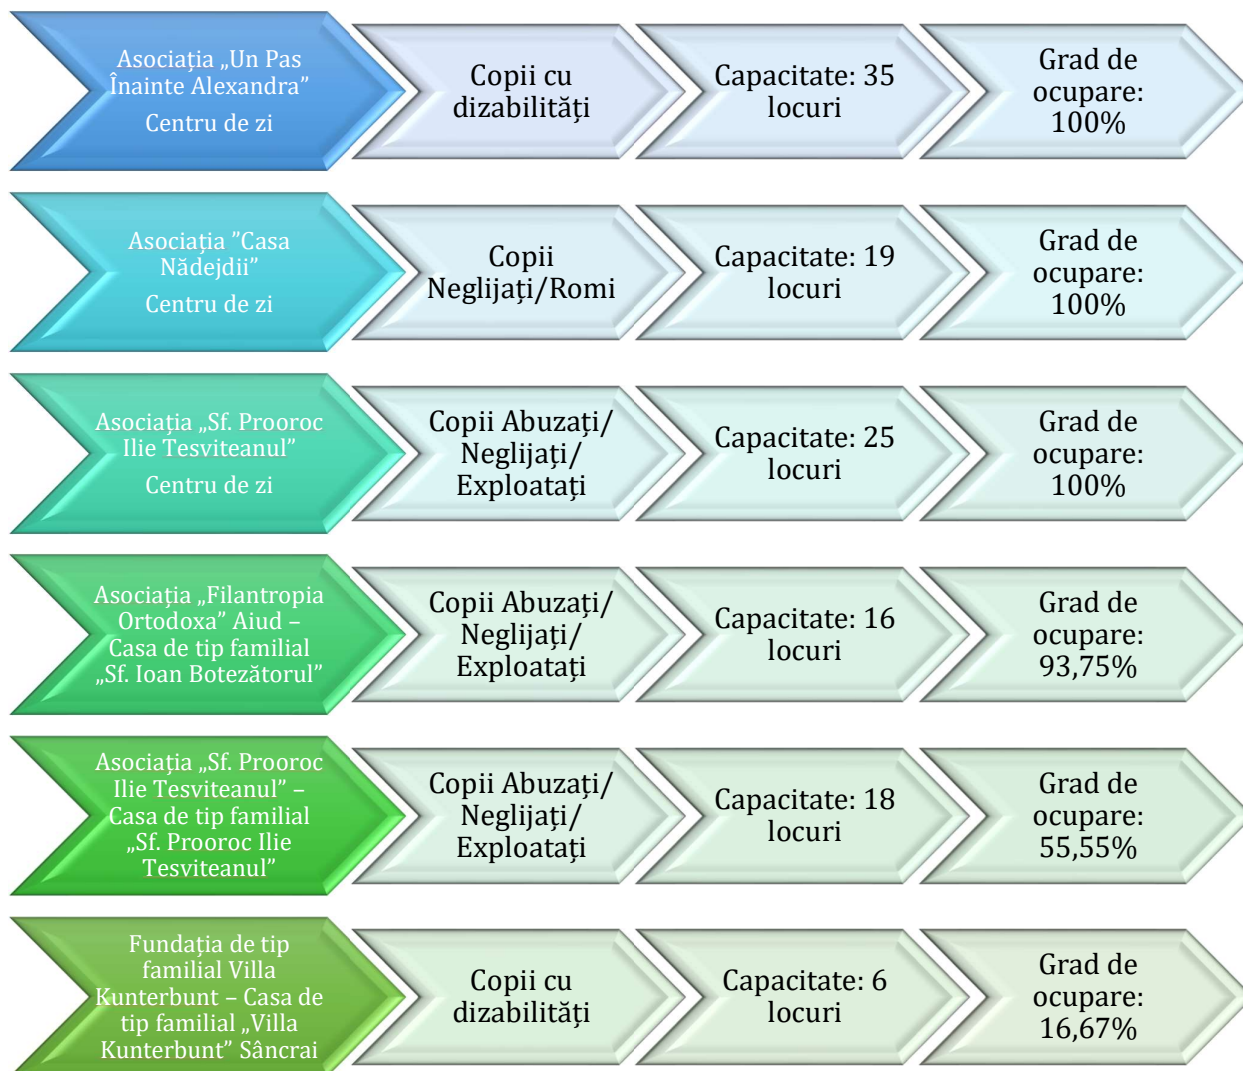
Asociaţia „Un Pas Înainte Alexandra”
Centru de zi

Copii cu dizabilităţi

Capacitate: 35 locuri

Grad de ocupare: 100%

Asociaţia ”Casa Nădejdii”
Centru de zi

Copii Neglijaţi/Romi

Capacitate: 19 locuri

Grad de ocupare: 100%

Asociaţia „Sf. Prooroc Ilie Tesviteanul”
Centru de zi

Copii Abuzaţi/ Neglijaţi/ Exploataţi

Capacitate: 25 locuri

Grad de ocupare: 100%

Asociaţia „Filantropia Ortodoxa” Aiud – Casa de tip familial „Sf. Ioan Botezătorul”

Copii Abuzaţi/ Neglijaţi/ Exploataţi

Capacitate: 16 locuri

Grad de ocupare: 93,75%

Asociaţia „Sf. Prooroc Ilie Tesviteanul” – Casa de tip familial „Sf. Prooroc Ilie Tesviteanul”

Copii Abuzaţi/ Neglijaţi/ Exploataţi

Capacitate: 18 locuri

Grad de ocupare: 55,55%

Fundaţia de tip familial Villa Kunterbunt – Casa de tip familial „Villa Kunterbunt” Sâncrai

Copii cu dizabilităţi

Capacitate: 6 locuri

Grad de ocupare: 16,67%